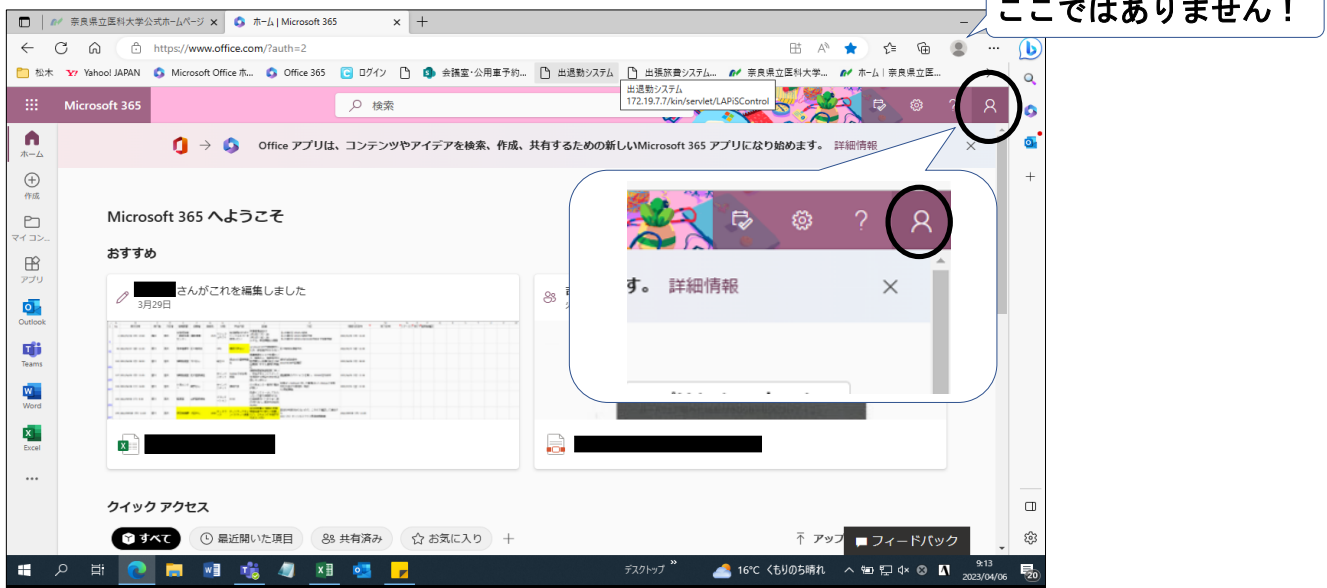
奈良県立医科大学公式ホームページ ×
ホーム | Microsoft 365 ×
+
ここではありません！
https://www.office.com/?auth=2
松木 Yahoo! JAPAN Microsoft Office ホ... Office 365 ログイン 会議室・公用車予約... 出退勤システム 出張旅費システム... 奈良県立医科大学... ホーム | 奈良県立医...
出退勤システム
172.19.7.7/kin/servlet/LAPiSControl
Microsoft 365
検索
ホーム
作成
マイ コン...
アプリ
Outlook
Teams
Word
Excel
...
Office アプリは、コンテンツやアイデアを検索、作成、共有するための新しいMicrosoft 365 アプリになり始めます。 詳細情報
す。 詳細情報
Microsoft 365 へようこそ
おすすめ
さんがこれを編集しました
3月29日
クイック アクセス
すべて
最近開いた項目
共有済み
お気に入り
+
アップ
フィードバック
デスクトップ
16°C くもりのち晴れ
9:13
2023/04/06
20